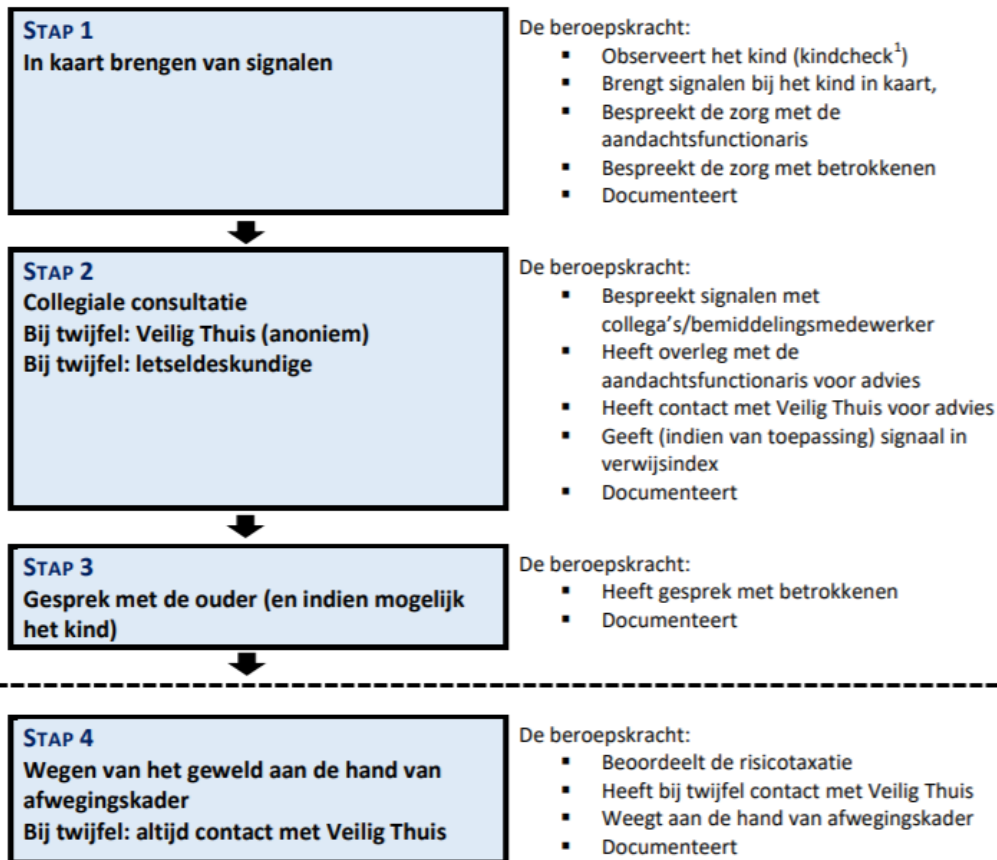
STAP 1
In kaart brengen van signalen

De beroepskracht:
- Observeert het kind (kindcheck$^1$)
- Brengt signalen bij het kind in kaart,
- Bespreekt de zorg met de aandachtsfunctionaris
- Bespreekt de zorg met betrokkenen
- Documenteert

STAP 2
Collegiale consultatie
Bij twijfel: Veilig Thuis (anoniem)
Bij twijfel: letseldeskundige

De beroepskracht:
- Bespreekt signalen met collega's/bemiddelingsmedewerker
- Heeft overleg met de aandachtsfunctionaris voor advies
- Heeft contact met Veilig Thuis voor advies
- Geeft (indien van toepassing) signaal in verwijsindex
- Documenteert

STAP 3
Gesprek met de ouder (en indien mogelijk het kind)

De beroepskracht:
- Heeft gesprek met betrokkenen
- Documenteert

STAP 4
Wegen van het geweld aan de hand van afwegingskader
Bij twijfel: altijd contact met Veilig Thuis

De beroepskracht:
- Beoordeelt de risicotaxatie
- Heeft bij twijfel contact met Veilig Thuis
- Weegt aan de hand van afwegingskader
- Documenteert